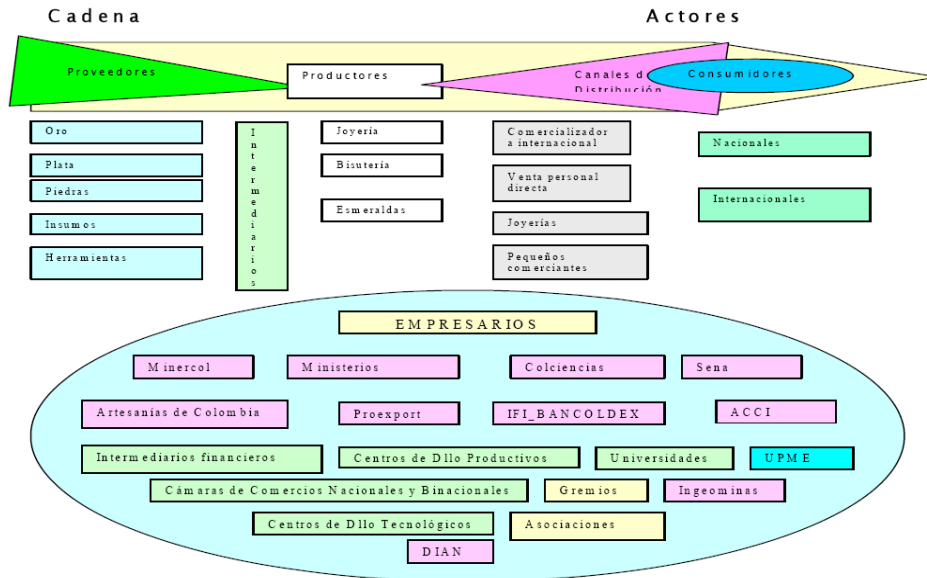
Cadena

Actores

Proveedores

Productores

Canales de Distribución

Consumidores

Oro

Plata

Piedras

Insumos

Herramientas

Intermediarios

Joyería

Bisutería

Esmeraldas

Comercializador a internacional

Venta personal directa

Joyerías

Pequeños comerciantes

Nacionales

Internacionales

EMPRESARIOS

Minercol

Ministerios

Colciencias

Sena

Artesanías de Colombia

Proexport

IFI_BANCOLDEX

ACCI

Intermediarios financieros

Centros de Dllo Productivos

Universidades

UPME

Cámaras de Comercios Nacionales y Binacionales

Gremios

Ingeominas

Centros de Dllo Tecnológicos

Asociaciones

DIAN